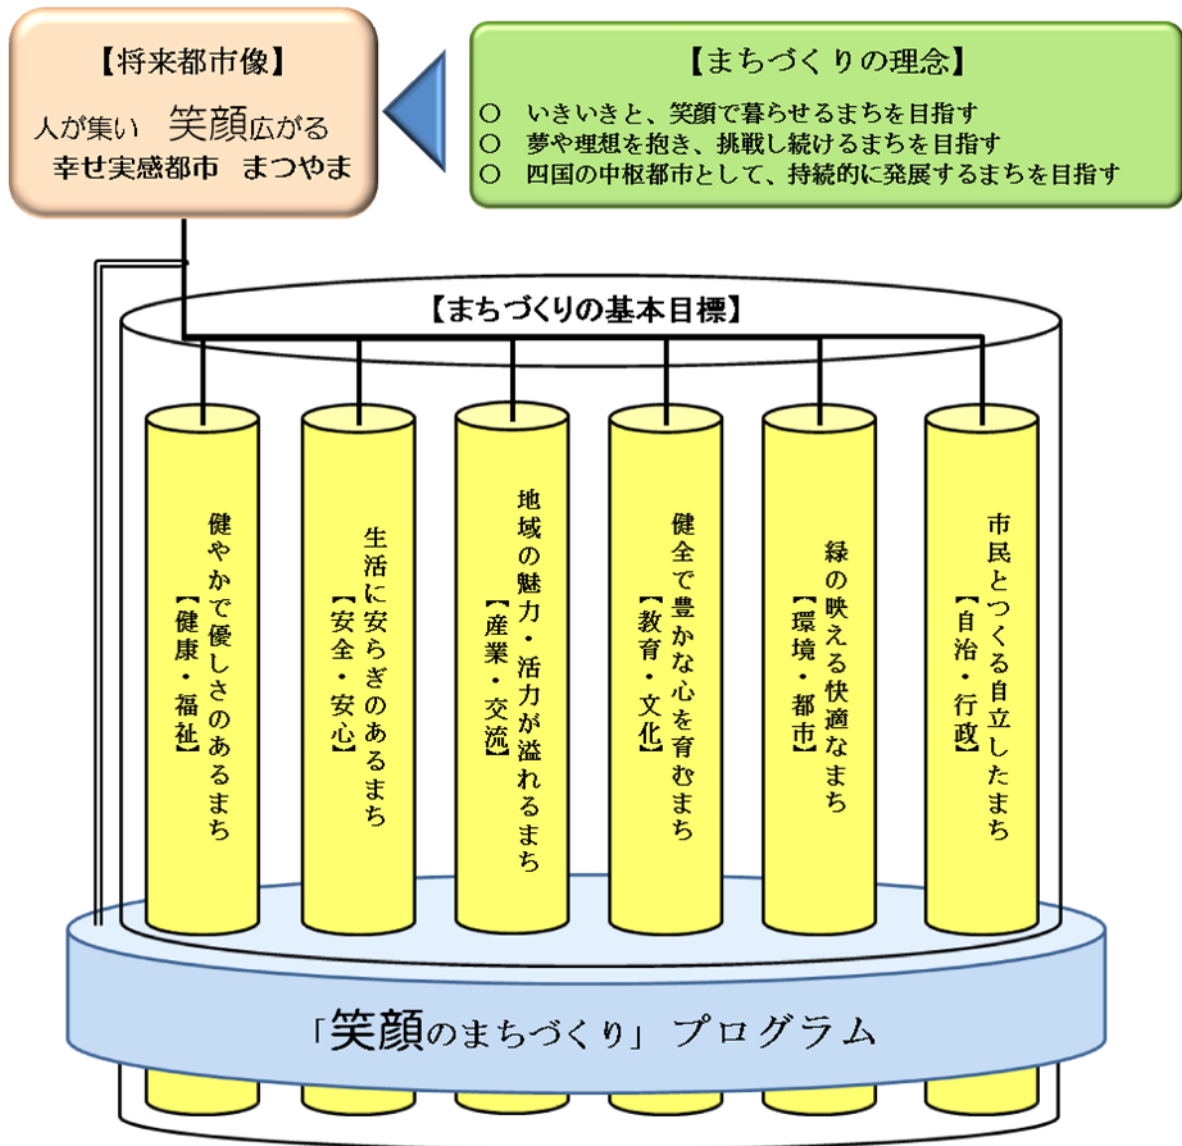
【将来都市像】

人が集い　笑顔広がる
幸せ実感都市　まつやま

【まちづくりの理念】

○　いきいきと、笑顔で暮らせるまちを目指す
○　夢や理想を抱き、挑戦し続けるまちを目指す
○　四国の中枢都市として、持続的に発展するまちを目指す

【まちづくりの基本目標】

健やかで優しさのあるまち【健康・福祉】

生活に安らぎのあるまち【安全・安心】

地域の魅力・活力が溢れるまち【産業・交流】

健全で豊かな心を育むまち【教育・文化】

緑の映える快適なまち【環境・都市】

市民とつくる自立したまち【自治・行政】

「笑顔のまちづくり」プログラム